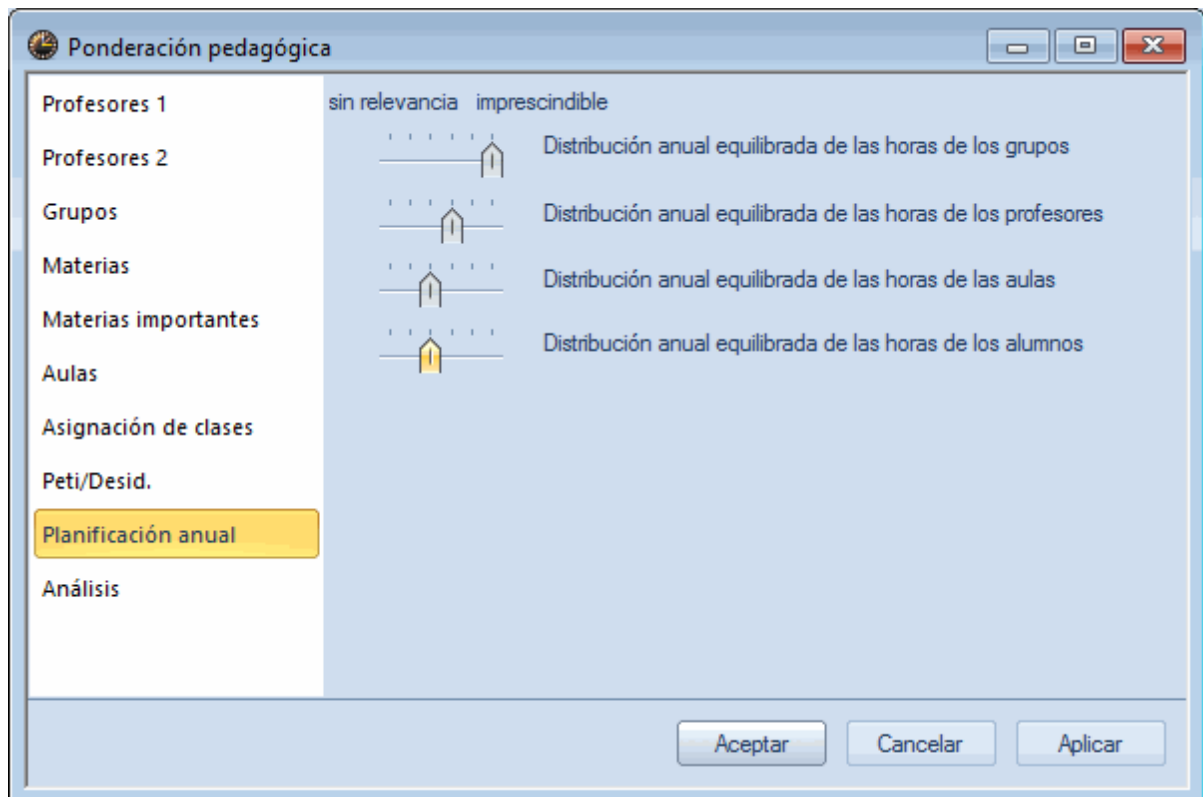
Ponderación pedagógica

Profesores 1
Profesores 2
Grupos
Materias
Materias importantes
Aulas
Asignación de clases
Peti/Desid.
Planificación anual
Análisis

sin relevancia imprescindible

Distribución anual equilibrada de las horas de los grupos
Distribución anual equilibrada de las horas de los profesores
Distribución anual equilibrada de las horas de las aulas
Distribución anual equilibrada de las horas de los alumnos

Aceptar Cancelar Aplicar